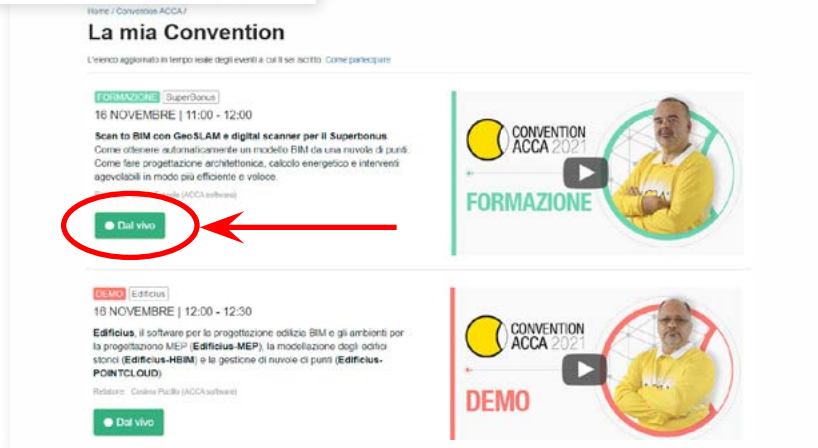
Home / Convention ACCA /

La mia Convention

L'elenco aggiornato in tempo reale degli eventi a cui ti sei iscritto. Come partecipare

FORMAZIONE SuperBonus

16 NOVEMBRE | 11:00 - 12:00

Scan to BIM con GeoSLAM e digital scanner per il Superbonus. Come ottenere automaticamente un modello BIM da una nuvola di punti. Come fare progettazione architettonica, calcolo energetico e interventi agevolabili in modo più efficiente e veloce.

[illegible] (ACCA software)

Dal vivo

CONVENTION ACCA 2021

FORMAZIONE

DEMO Edificius

16 NOVEMBRE | 12:00 - 12:30

Edificius, il software per la progettazione edilizia BIM e gli ambienti per la progettazione MEP (Edificius-MEP), la modellazione degli edifici storici (Edificius-HBIM) e la gestione di nuvole di punti (Edificius-POINTCLOUD)

Relatore: Cosimo Pucillo (ACCA software)

Dal vivo

CONVENTION ACCA 2021

DEMO